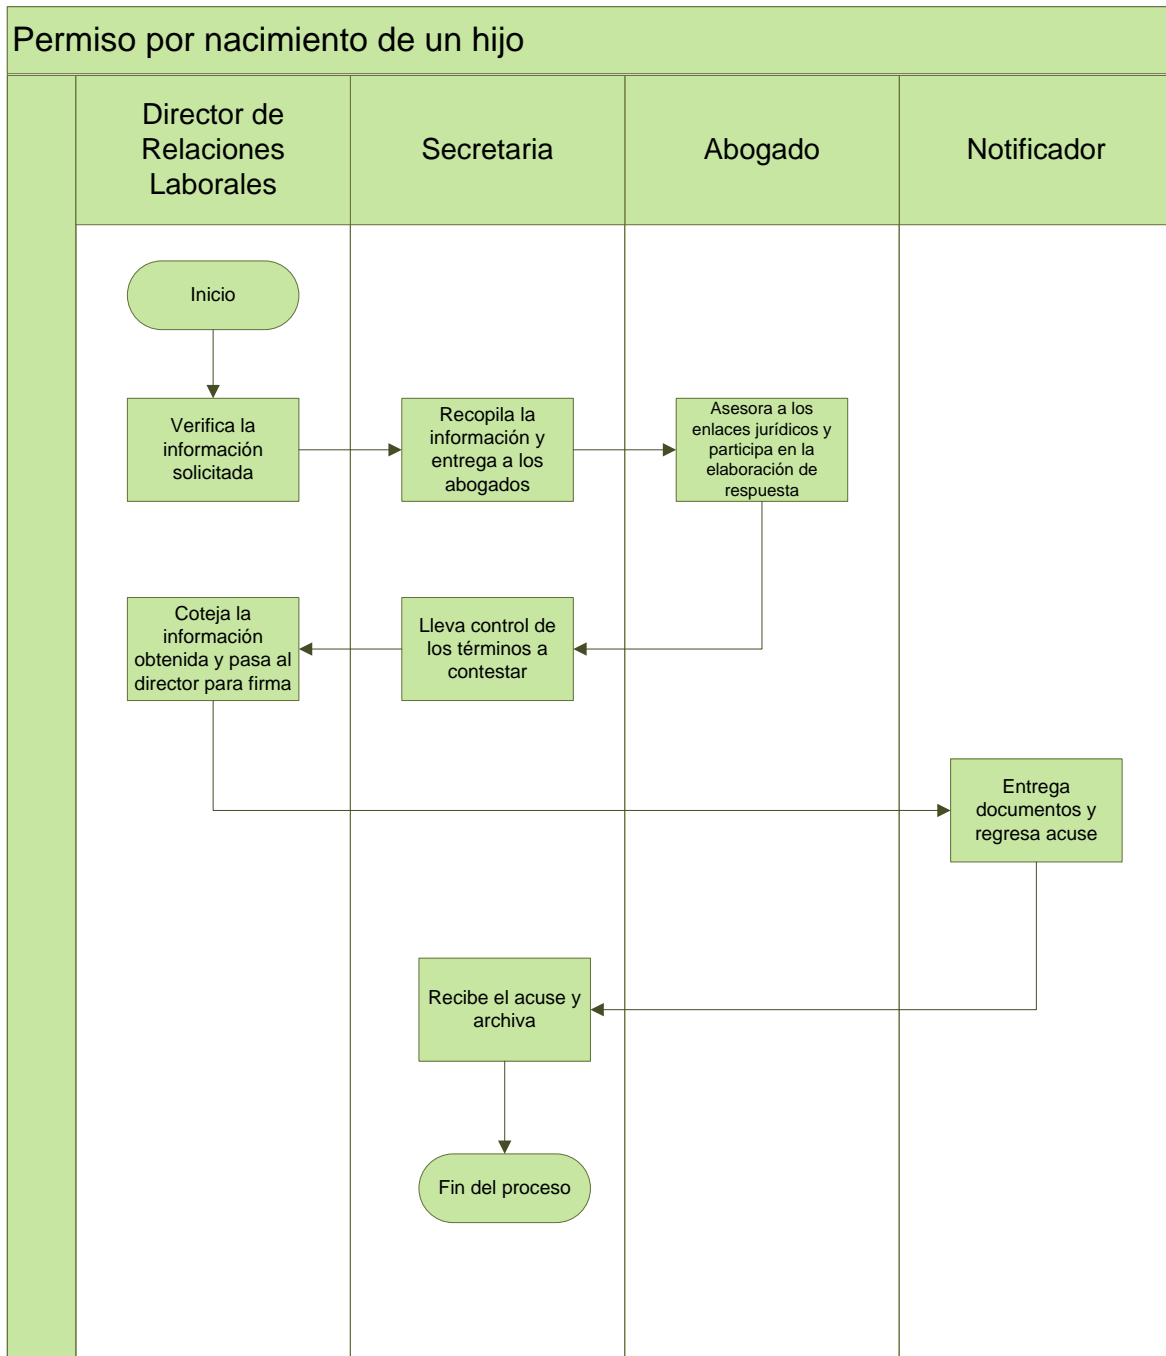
Permiso por nacimiento de un hijo

Director de Relaciones Laborales

Secretaria

Abogado

Notificador

Inicio

Verifica la información solicitada

Recopila la información y entrega a los abogados

Asesora a los enlaces jurídicos y participa en la elaboración de respuesta

Coteja la información obtenida y pasa al director para firma

Lleva control de los términos a contestar

Entrega documentos y regresa acuse

Recibe el acuse y archiva

Fin del proceso